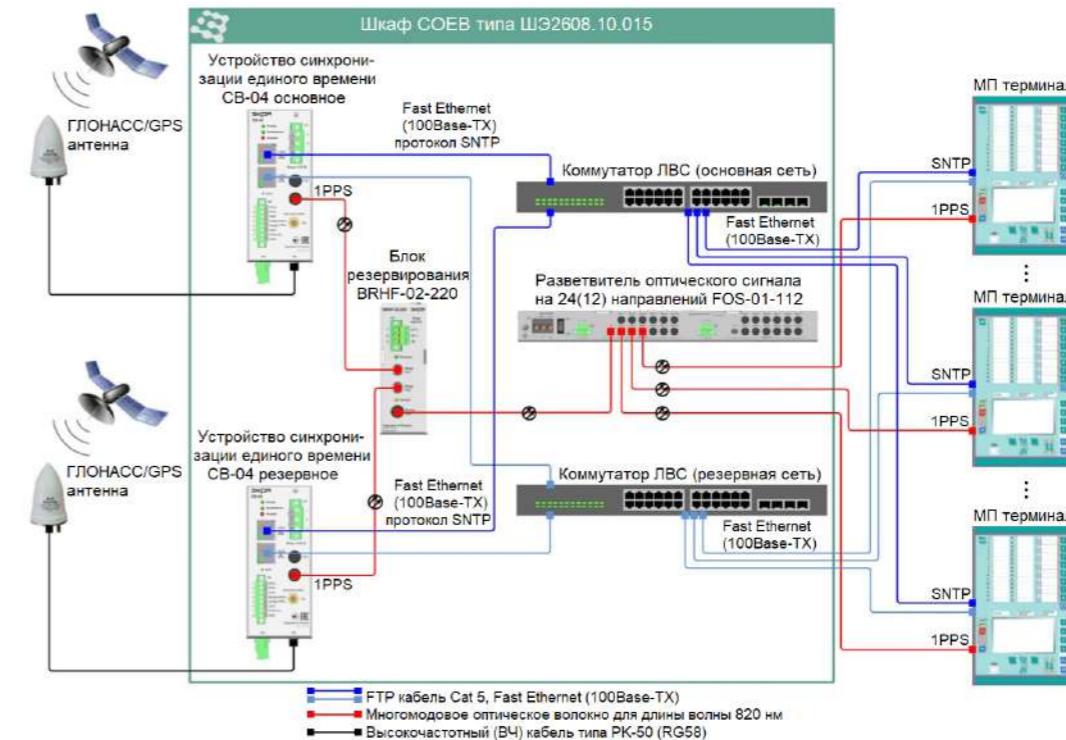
Шкаф СОЕВ типа ШЭ2608.10.015

Устройство синхронизации единого времени СВ-04 основное

ГЛОНАСС/GPS антенна

Fast Ethernet (100Base-TX) протокол SNTP

Коммутатор ЛВС (основная сеть)

1PPS

Fast Ethernet (100Base-TX)

МП термина

SNTP

1PPS

Блок резервирования BRHF-02-220

Разветвитель оптического сигнала на 24(12) направлений FOS-01-112

МП термина

SNTP

1PPS

Устройство синхронизации единого времени СВ-04 резервное

ГЛОНАСС/GPS антенна

Fast Ethernet (100Base-TX) протокол SNTP

Коммутатор ЛВС (резервная сеть)

Fast Ethernet (100Base-TX)

1PPS

МП термина

SNTP

1PPS

FTP кабель Cat 5, Fast Ethernet (100Base-TX)
Многомодовое оптическое волокно для длины волны 820 нм
Высокочастотный (ВЧ) кабель типа РК-50 (RG58)